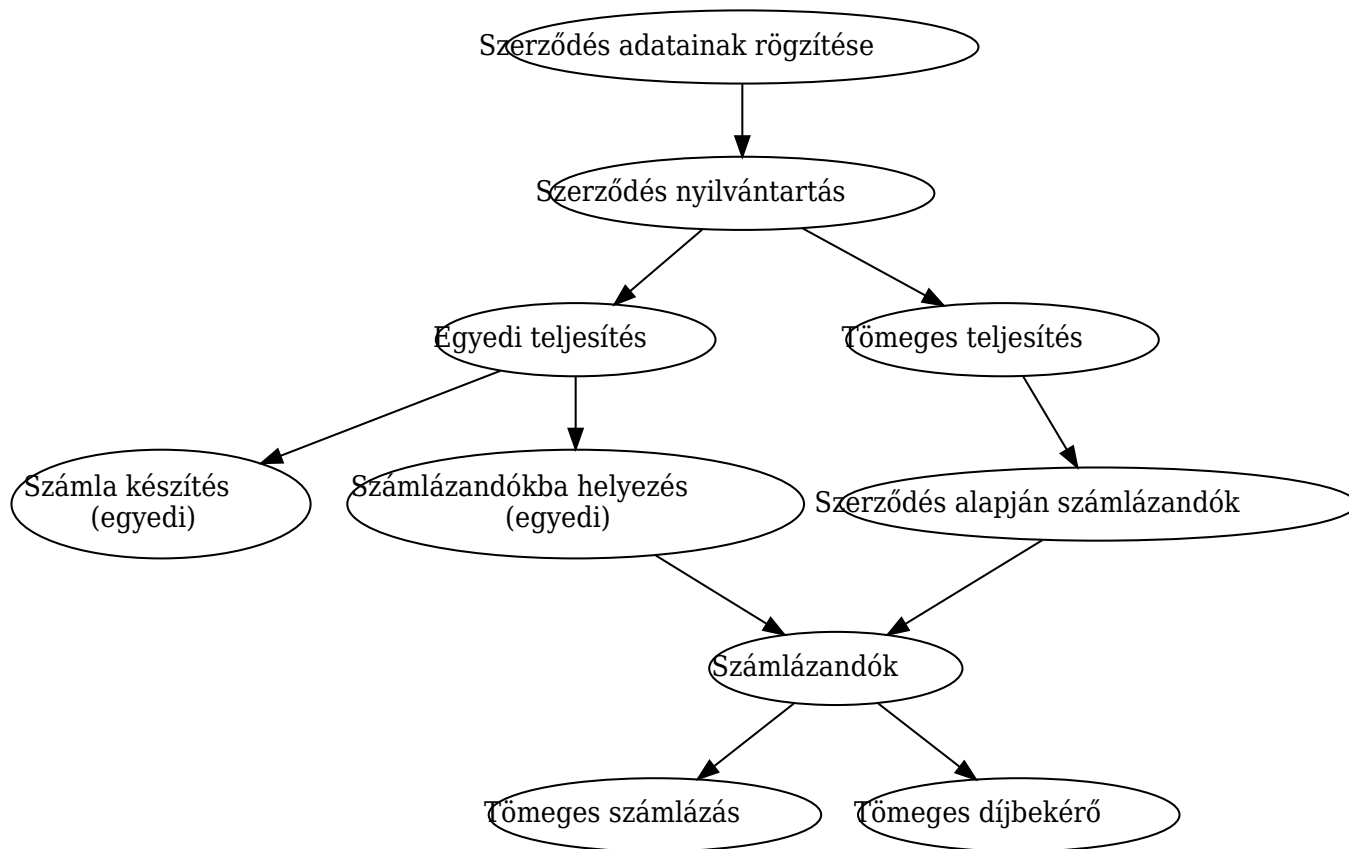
Szerződés adatainak rögzítése

Szerződés nyilvántartás

Egyedi teljesítés

Tömeges teljesítés

Számla készítés (egyedi)

Számlázandókba helyezés (egyedi)

Szerződés alapján számlázandók

Számlázandók

Tömeges számlázás

Tömeges díjbekérő